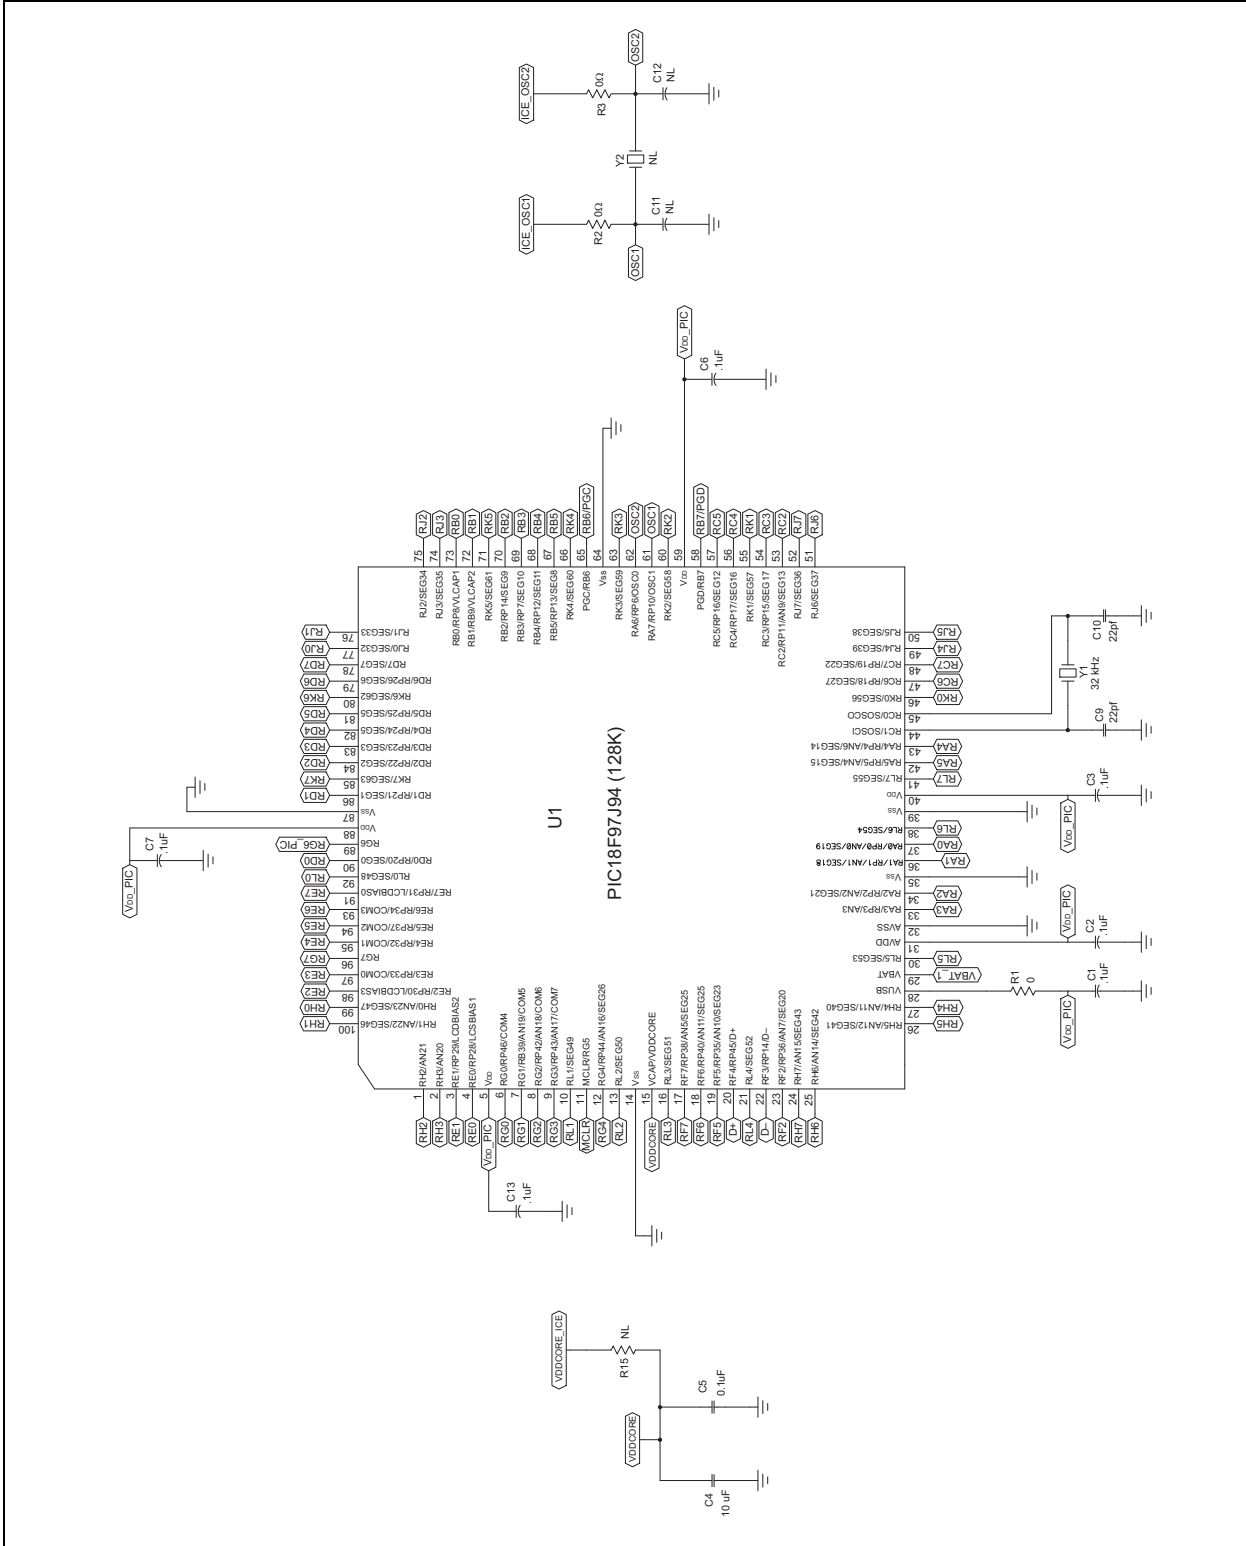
OSC2
C12
NL
ICE_OSC2
R3 0Ω
Y2
NL
ICE_OSC1
R2 0Ω
C11
NL
OSC1

VDD_PIC
C6
.1uF

RJ2 75 RJ2/SEG34
RJ3 74 RJ3/SEG35
RB0 73 RB0/RP8/VLCAP1
RB1 72 RB1/RB9/VLCAP2
RK5 71 RK5/SEG61
RB2 70 RB2/RP14/SEG9
RB3 69 RB3/RP7/SEG10
RB4 68 RB4/RP12/SEG11
RB5 67 RB5/RP13/SEG8
RK4 66 RK4/SEG60
RB6/PGC 65 PGC/RB6
64 Vss
RK3 63 RK3/SEG59
OSC2 62 RA6/RP6/OSC0
OSC1 61 RA7/RP10/OSC1
RK2 60 RK2/SEG58
59 VDD
RB7/PGD 58 PGD/RB7
RC5 57 RC5/RP16/SEG12
RC4 56 RC4/RP17/SEG16
RK1 55 RK1/SEG57
RC3 54 RC3/RP15/SEG17
RC2 53 RC2/RP11/AN9/SEG13
RJ7 52 RJ7/SEG36
RJ6 51 RJ6/SEG37

RJ1 76 RJ1/SEG33
RJ0 77 RJ0/SEG32
RD7 78 RD7/SEG7
RD6 79 RD6/RP26/SEG6
RK6 80 RK6/SEG62
RD5 81 RD5/RP25/SEG5
RD4 82 RD4/RP24/SEG5
RD3 83 RD3/RP23/SEG3
RD2 84 RD2/RP22/SEG2
RK7 85 RK7/SEG63
RD1 86 RD1/RP21/SEG1
87 Vss
88 VDD
RG6_PIC 89 RG6
RD0 90 RD0/RP20/SEG0
RL0 91 RL0/SEG48
RE7 92 RE7/RP31/LCDBIAS0
RE6 93 RE6/RP34/COM3
RE5 94 RE5/RP37/COM2
RE4 95 RE4/RP32/COM1
RG7 96 RG7
RE3 97 RE3/RP33/COM0
RE2 98 RE2/RP30/LCDBIAS3
RH0 99 RH0/AN23/SEG47
RH1 100 RH1/AN22/SEG46

VDD_PIC
C7
.1uF

U1
PIC18F97J94 (128K)

RJ5 50 RJ5/SEG38
RJ4 49 RJ4/SEG39
RC7 48 RC7/RP19/SEG22
RC6 47 RC6/RP18/SEG27
RK0 46 RK0/SEG56
45 RC0/SOSCO
44 RC1/SOSCI
RA4 43 RA4/RP4/AN6/SEG14
RA5 42 RA5/RP5/AN4/SEG15
RL7 41 RL7/SEG55
40 VDD
39 Vss
RL6 38 RL6/SEG54
RA0 37 RA0/RP0/AN0/SEG19
RA1 36 RA1/RP1/AN1/SEG18
35 Vss
RA2 34 RA2/RP2/AN2/SEG21
RA3 33 RA3/RP3/AN3
32 AVSS
31 AVDD
RL5 30 RL5/SEG53
VBAT_1 29 VBAT
28 VUSB
RH4 27 RH4/AN11/SEG40
RH5 26 RH5/AN12/SEG41

C10
22pf
Y1
32 kHz
C9
22pf
C3
.1uF
VDD_PIC
VDD_PIC
C2
.1uF
R1
0
C1
.1uF
VDD_PIC

RH2 1 RH2/AN21
RH3 2 RH3/AN20
RE1 3 RE1/RP29/LCDBIAS2
RE0 4 RE0/RP28/LCSBIAS1
VDD_PIC 5 VDD
RG0 6 RG0/RP46/COM4
RG1 7 RG1/RB39/AN19/COM5
RG2 8 RG2/RP42/AN18/COM6
RG3 9 RG3/RP43/AN17/COM7
RL1 10 RL1/SEG49
MCLR 11 MCLR/RG5
RG4 12 RG4/RP44/AN16/SEG26
RL2 13 RL2/SEG50
14 Vss
VDDCORE 15 VCAP/VDDCORE
RL3 16 RL3/SEG51
RF7 17 RF7/RP38/AN5/SEG25
RF6 18 RF6/RP40/AN11/SEG25
RF5 19 RF5/RP35/AN10/SEG23
D+ 20 RF4/RP45/D+
RL4 21 RL4/SEG52
D– 22 RF3/RP14/D–
RF2 23 RF2/RP36/AN7/SEG20
RH7 24 RH7/AN15/SEG43
RH6 25 RH6/AN14/SEG42

C13
.1uF

VDDCORE_ICE
R15 NL
C5
0.1uF
VDDCORE
C4
10 uF